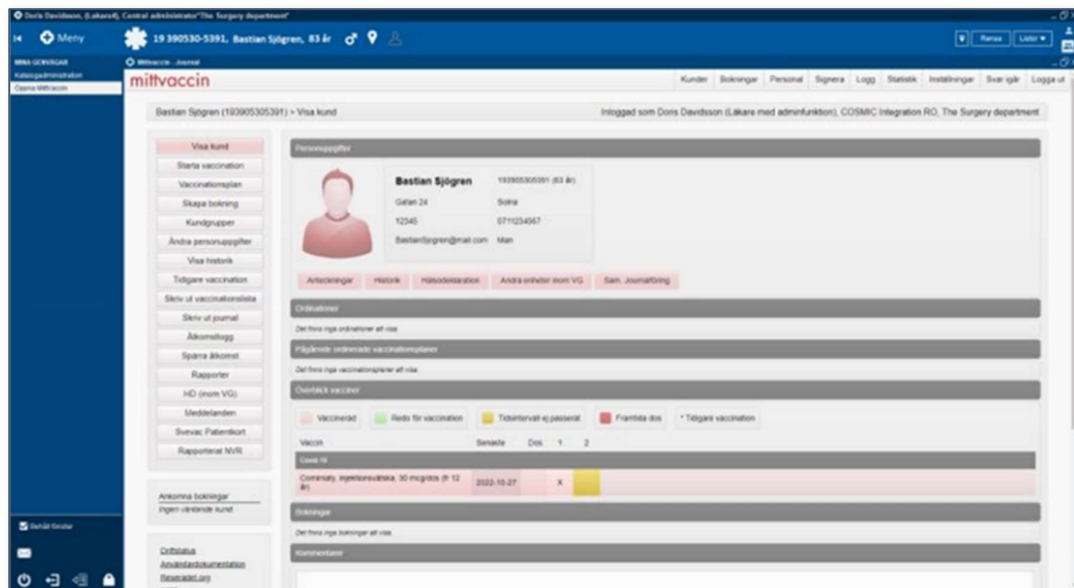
Doris Davidsson, (Läkare4), Central administratör The Surgery department

Meny

19 390530-5391, Bastian Sjögren, 83 år

Rensa Listor

MINA GENVÄGAR
Katalogadministration
Öppna Mittvaccin

Mittvaccin - Journal

mittvaccin

Kunder Bokningar Personal Signera Logg Statistik Inställningar Svar igår Logga ut

Bastian Sjögren (193905305391) > Visa kund

Inloggad som Doris Davidsson (Läkare med adminfunktion), COSMIC Integration RO, The Surgery department

Visa kund
Starta vaccination
Vaccinationsplan
Skapa bokning
Kundgrupper
Ändra personuppgifter
Visa historik
Tidigare vaccination
Skriv ut vaccinationslista
Skriv ut journal
Åtkomstlogg
Spärra åtkomst
Rapporter
HD (inom VG)
Meddelanden
Svevac Patientkort
Rapportera i NVR

Personuppgifter

Bastian Sjögren
193905305391 (83 år)
Gatan 24
Solna
12345
0711234567
BastianSjogren@mail.com
Man

Anteckningar Historik Hälsodeklaration Andra enheter inom VG Sam. Journalföring

Ordinationer

Det finns inga ordinationer att visa

Pågående ordinerade vaccinationsplaner

Det finns inga vaccinationsplaner att visa

Överblick vacciner

Vaccinerad Redo för vaccination Tidsintervall ej passerat Framtida dos * Tidigare vaccination

| Vaccin | Senaste | Dos 1 | 2 |
|---|---|---|---|
| Covid-19 | | | |
| Comirnaty, injektionsvätska, 30 mcg/dos (fr 12 år) | 2022-10-27 | X | |

Bokningar

Det finns inga bokningar att visa

Kommentarer

Ankomna bokningar
Ingen väntande kund

Driftstatus
Användardokumentation
Reseradet.org

Behåll fönster